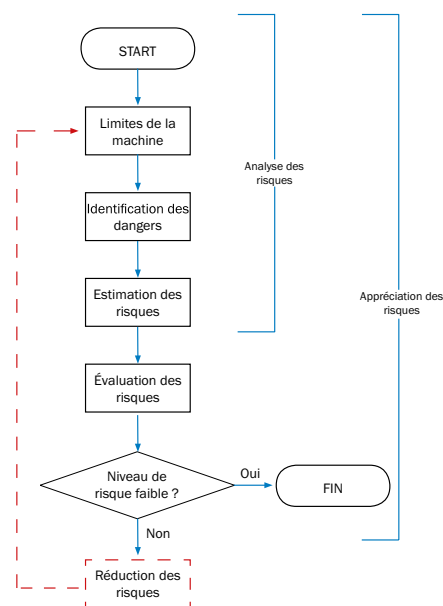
START

Limites de la machine

Identification des dangers

Estimation des risques

Évaluation des risques

Niveau de risque faible ?

Oui

FIN

Non

Réduction des risques

Analyse des risques

Appréciation des risques